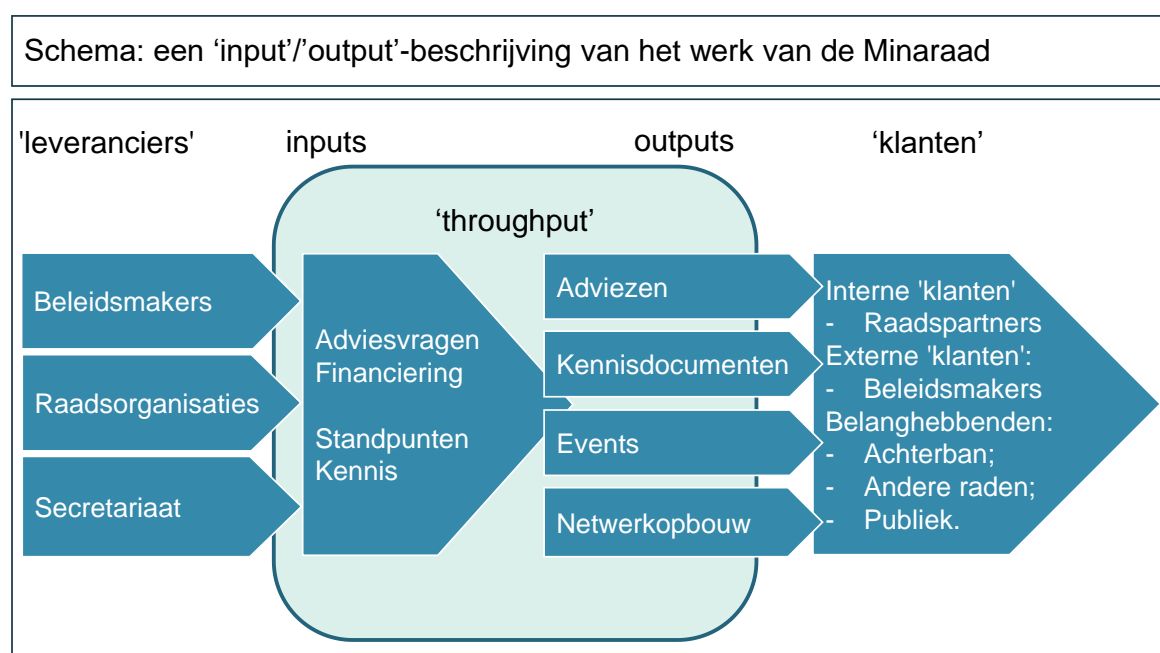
Schema: een ‘input’/’output’-beschrijving van het werk van de Minaraad

'leveranciers'

inputs

outputs

‘klanten’

‘throughput’

Beleidsmakers

Raadsorganisaties

Secretariaat

Adviesvragen
Financiering

Standpunten
Kennis

Adviezen

Kennisdocumenten

Events

Netwerkopbouw

Interne 'klanten'
- Raadspartners
Externe 'klanten':
- Beleidsmakers
Belanghebbenden:
- Achterban;
- Andere raden;
- Publiek.